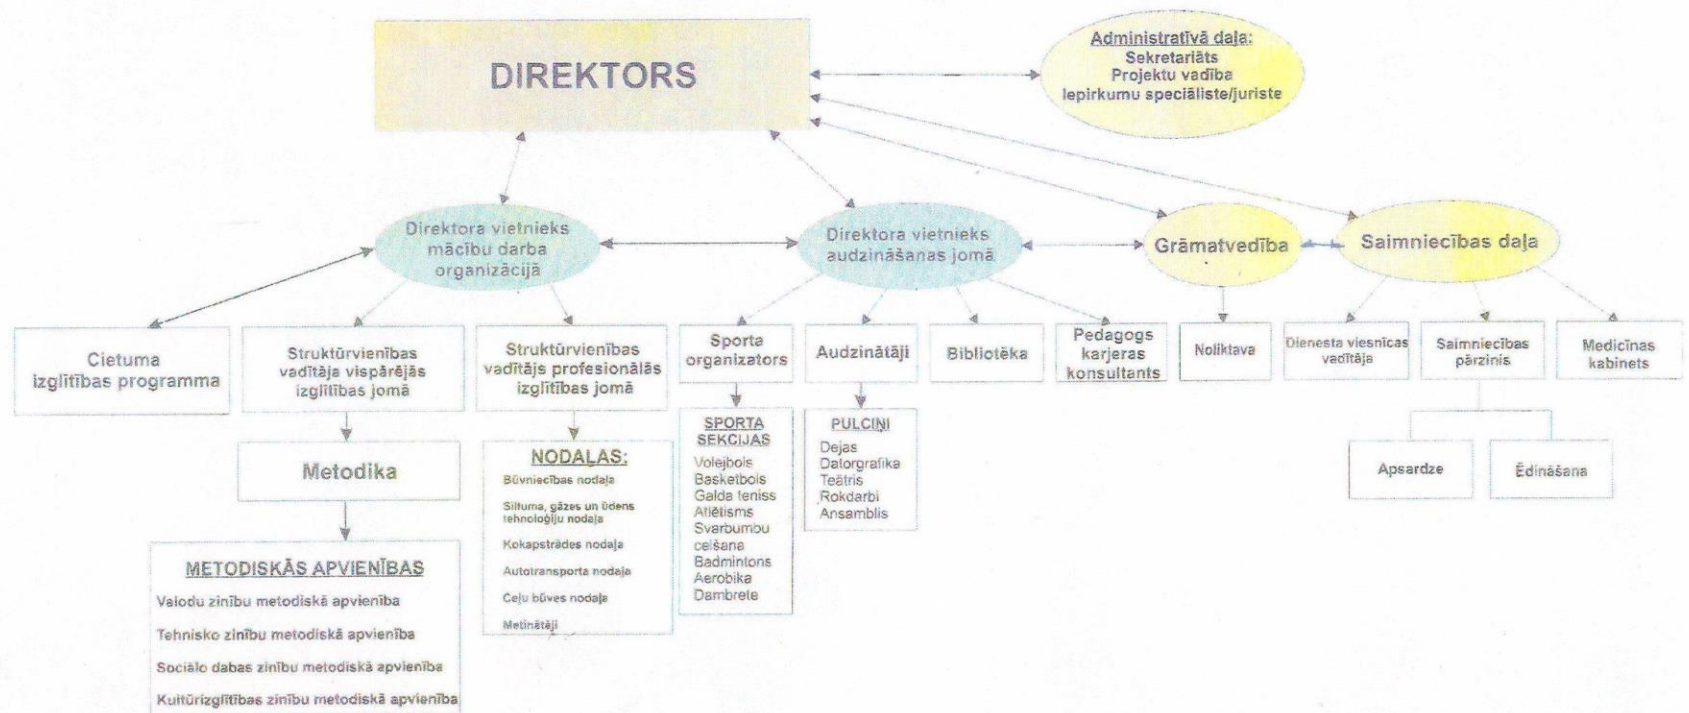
DIREKTORS

Administratīvā daļa:
Sekretariāts
Projektu vadība
Iepirkumu speciāliste/juriste

Direktora vietnieks mācību darba organizācijā

Direktora vietnieks audzināšanas jomā

Grāmatvedība

Saimniecības daļa

Cietuma izglītības programma

Struktūrvienības vadītāja vispārējās izglītības jomā

Struktūrvienības vadītājs profesionālās izglītības jomā

Sporta organizators

Audzinātāji

Bibliotēka

Pedagogs karjeras konsultants

Noliktava

Dienesta viesnīcas vadītāja

Saimniecības pārzinis

Medicīnas kabinets

Metodika

NODAĻAS:
Būvniecības nodaļa
Siltuma, gāzes un ūdens tehnoloģiju nodaļa
Kokapstrādes nodaļa
Autotransporta nodaļa
Ceļu būves nodaļa
Metinātāji

SPORTA SEKCIJAS
Volejbols
Basketbols
Galda teniss
Atlētisms
Svarbumbu celšana
Badmintons
Aerobika
Dambrete

PULCIŅI
Dejas
Datorgrafika
Teātris
Rokdarbi
Ansamblis

Apsardze

Ēdināšana

METODISKĀS APVIENĪBAS
Valodu zinību metodiskā apvienība
Tehnisko zinību metodiskā apvienība
Sociālo dabas zinību metodiskā apvienība
Kultūrizglītības zinību metodiskā apvienība